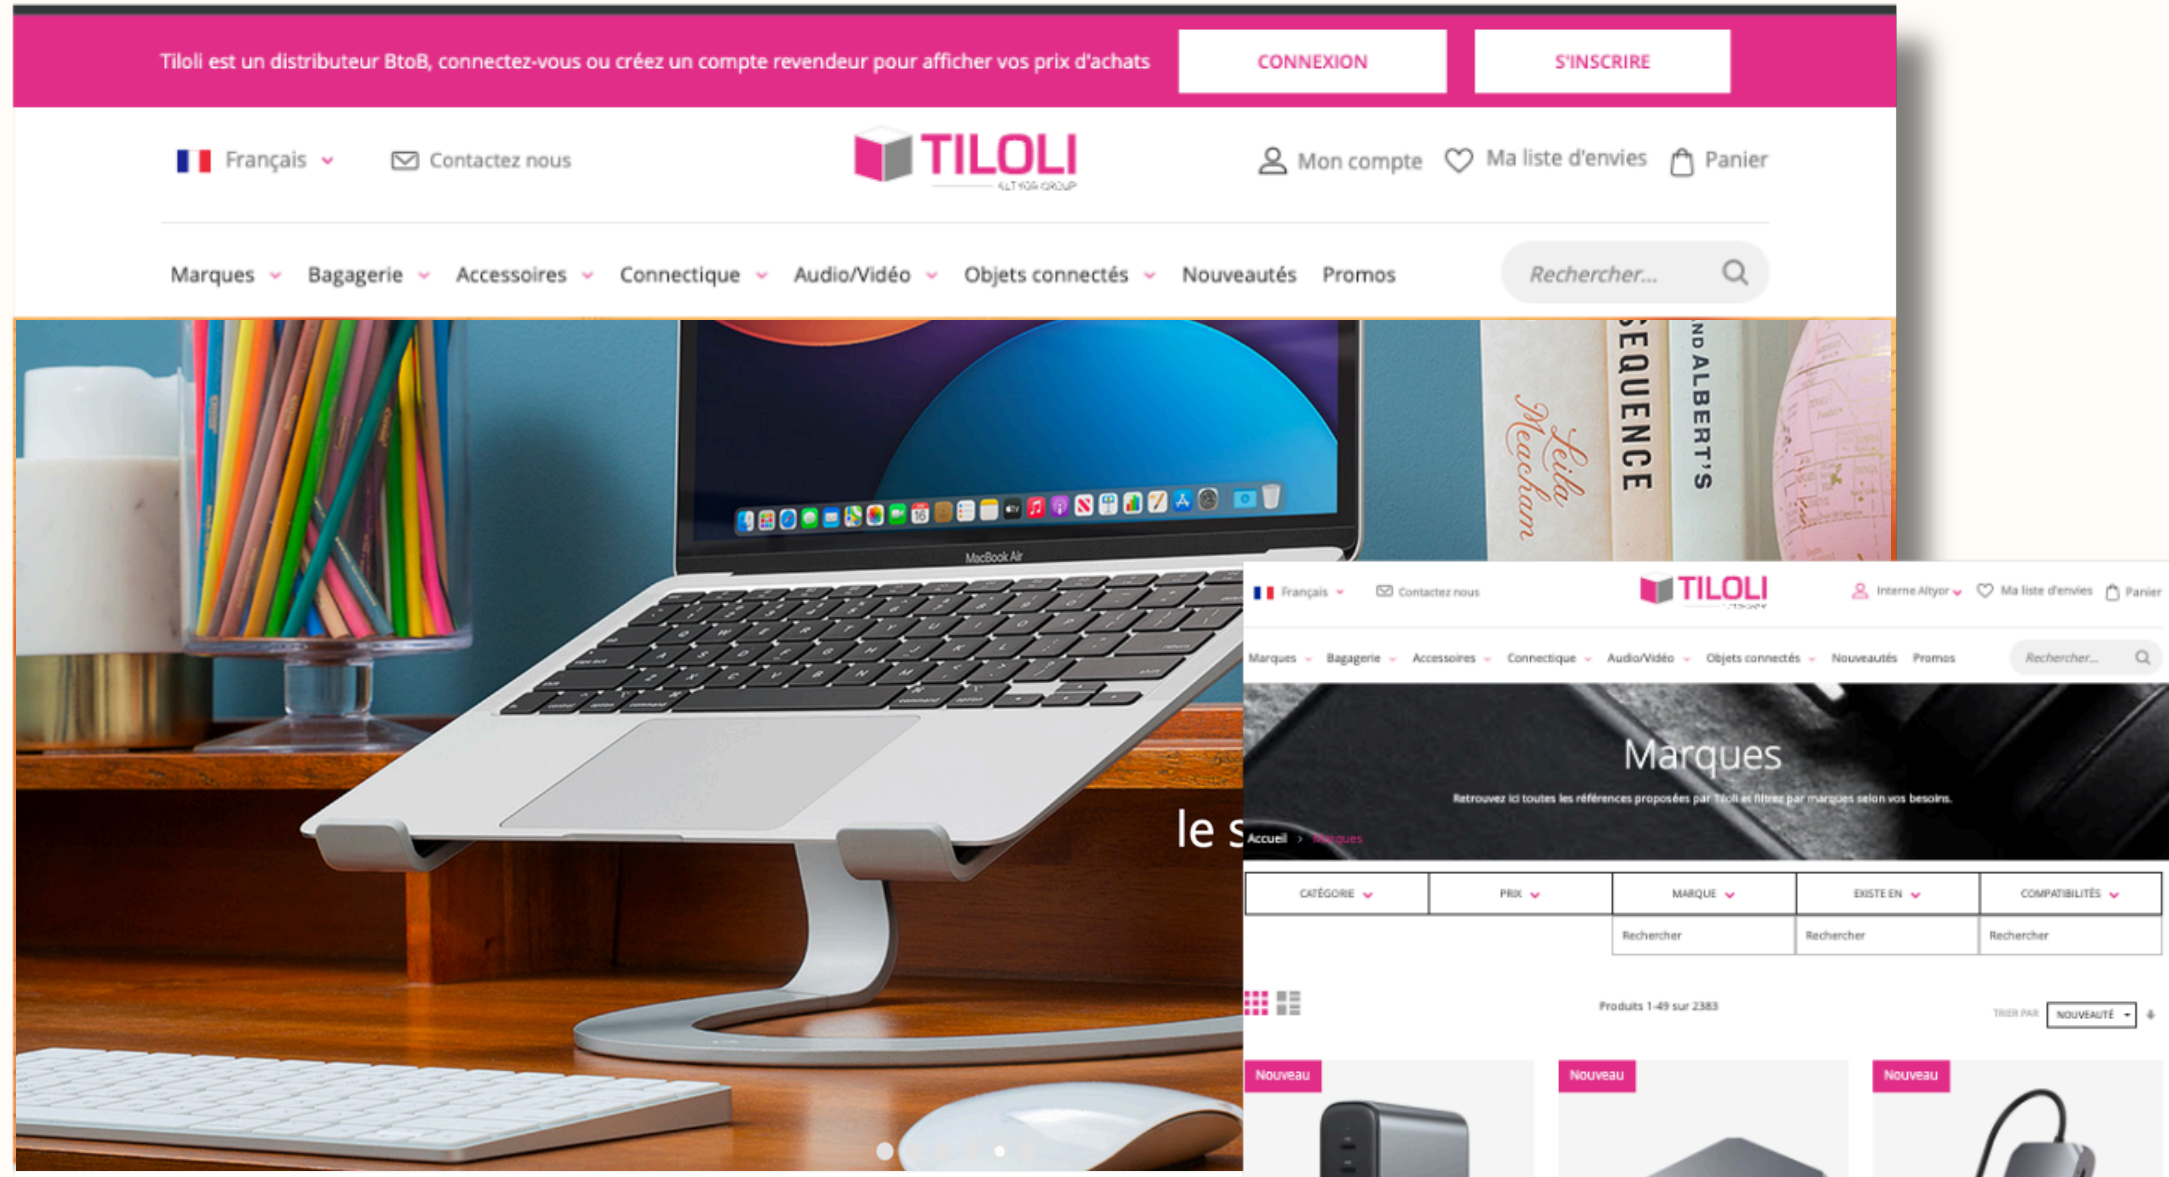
Tiloli est un distributeur BtoB, connectez-vous ou créez un compte revendeur pour afficher vos prix d'achats

CONNEXION

S'INSCRIRE

Français

Contactez nous

TILOLI

Mon compte

Ma liste d'envies

Panier

Marques

Bagagerie

Accessoires

Connectique

Audio/Vidéo

Objets connectés

Nouveautés

Promos

Rechercher...

SEQUENCE

ALBERT'S

Leila Meacham

MacBook Air

le s

Français

Contactez nous

TILOLI

Interne Altyor

Ma liste d'envies

Panier

Marques

Bagagerie

Accessoires

Connectique

Audio/Vidéo

Objets connectés

Nouveautés

Promos

Rechercher...

Marques

Retrouvez ici toutes les références proposées par Tiloli et filtrez par marques selon vos besoins.

Accueil > Marques

| CATÉGORIE | PRIX | MARQUE | EXISTE EN | COMPATIBILITÉS |
|---|---|---|---|---|
| | | Rechercher | Rechercher | Rechercher |

Produits 1-49 sur 2383

TRIER PAR NOUVEAUTÉ

Nouveau

Nouveau

Nouveau